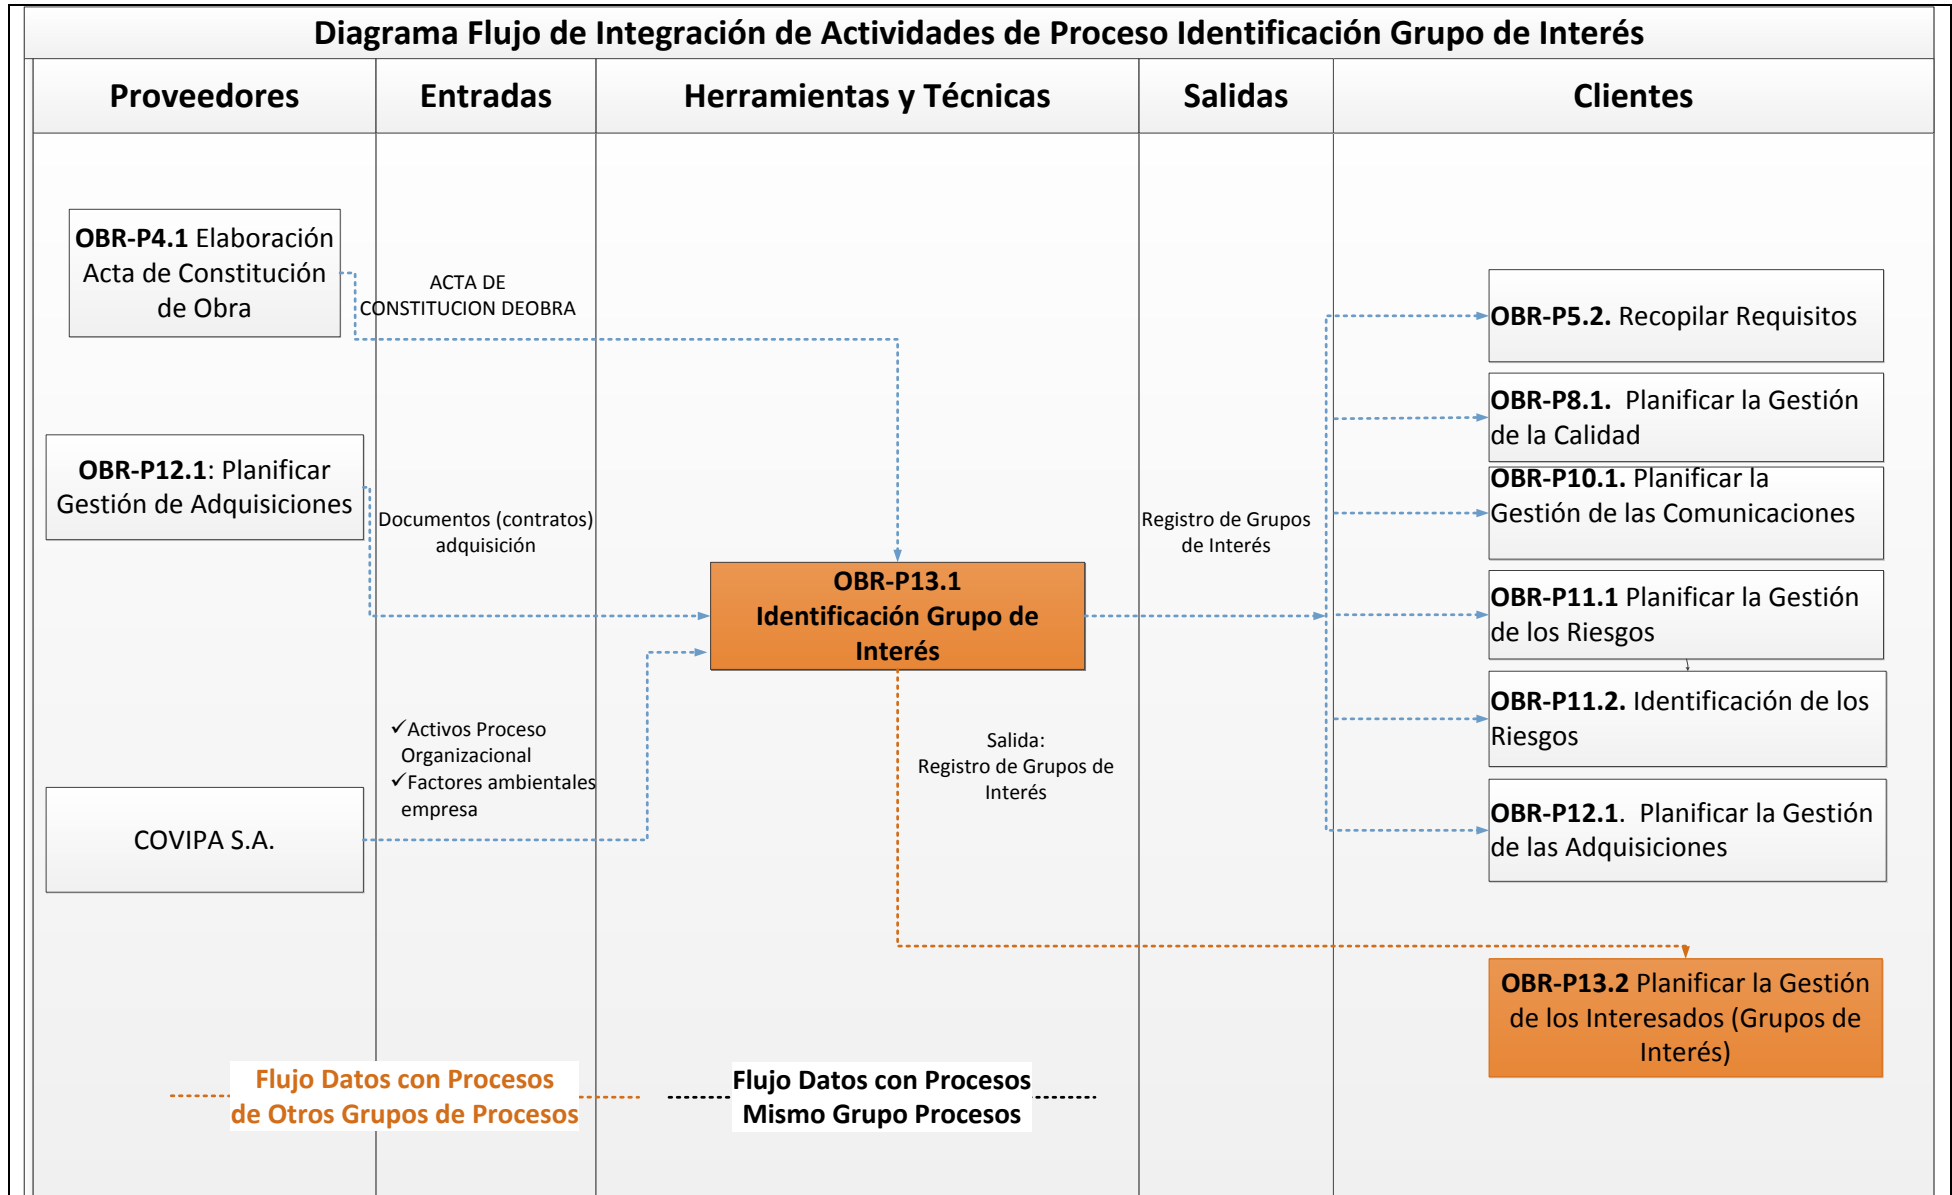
Diagrama Flujo de Integración de Actividades de Proceso Identificación Grupo de Interés

| Proveedores | Entradas | Herramientas y Técnicas | Salidas | Clientes |
|---|---|---|---|---|

**OBR-P4.1** Elaboración Acta de Constitución de Obra

ACTA DE CONSTITUCION DEOBRA

**OBR-P12.1**: Planificar Gestión de Adquisiciones

Documentos (contratos) adquisición

COVIPA S.A.

✓Activos Proceso Organizacional
✓Factores ambientales empresa

**OBR-P13.1 Identificación Grupo de Interés**

Registro de Grupos de Interés

Salida: Registro de Grupos de Interés

**OBR-P5.2.** Recopilar Requisitos

**OBR-P8.1.** Planificar la Gestión de la Calidad

**OBR-P10.1.** Planificar la Gestión de las Comunicaciones

**OBR-P11.1** Planificar la Gestión de los Riesgos

**OBR-P11.2.** Identificación de los Riesgos

**OBR-P12.1**. Planificar la Gestión de las Adquisiciones

**OBR-P13.2** Planificar la Gestión de los Interesados (Grupos de Interés)

Flujo Datos con Procesos de Otros Grupos de Procesos

Flujo Datos con Procesos Mismo Grupo Procesos